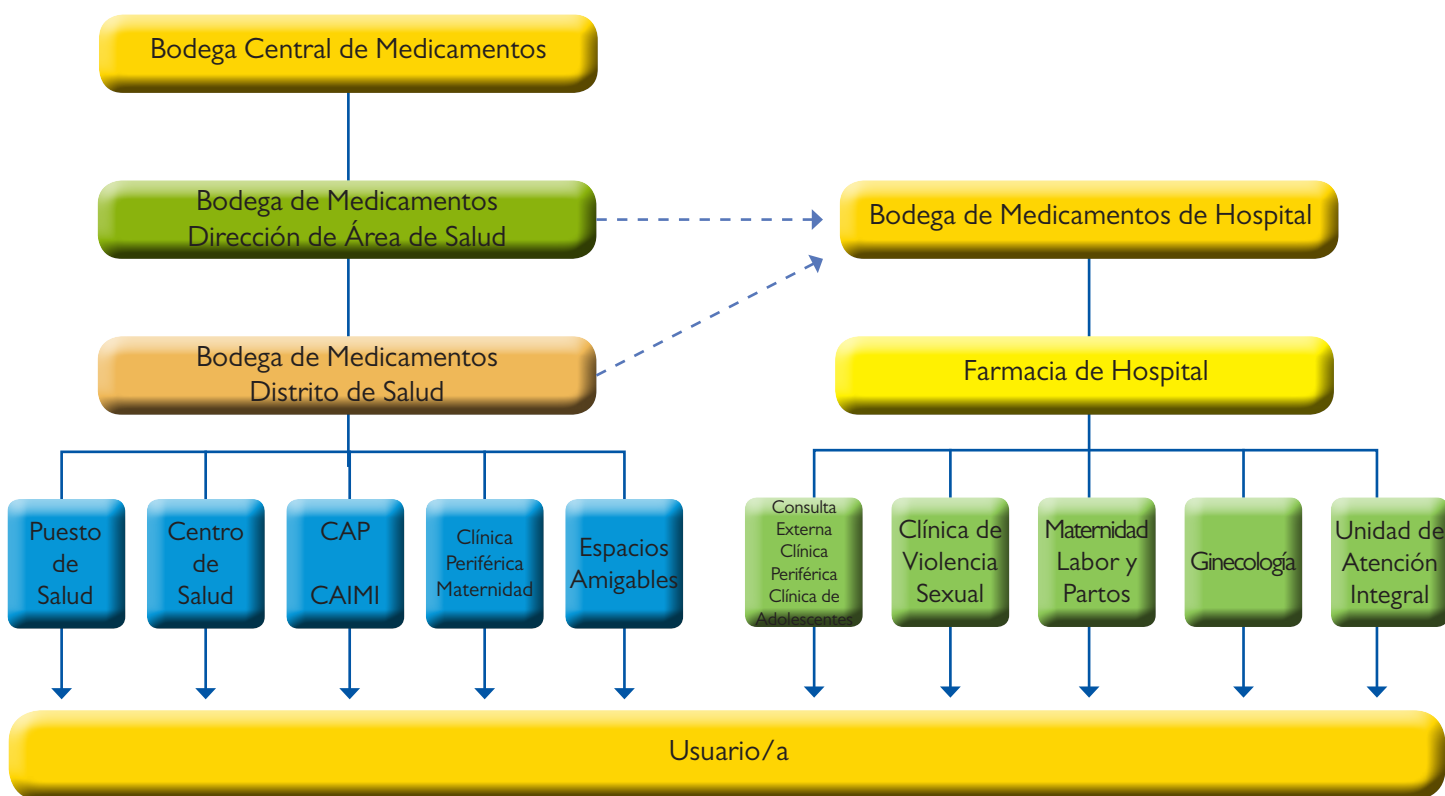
Bodega Central de Medicamentos

Bodega de Medicamentos Dirección de Área de Salud

Bodega de Medicamentos de Hospital

Bodega de Medicamentos Distrito de Salud

Farmacia de Hospital

Puesto de Salud

Centro de Salud

CAP

CAIMI

Clínica Periférica Maternidad

Espacios Amigables

Consulta Externa Clínica Periférica Clínica de Adolescentes

Clínica de Violencia Sexual

Maternidad Labor y Partos

Ginecología

Unidad de Atención Integral

Usuario/a